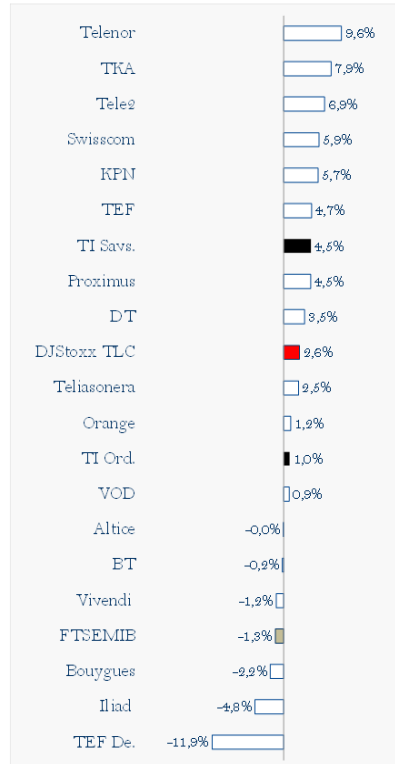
| | |
|---|---|
| Telenor | 9,6% |
| TKA | 7,9% |
| Tele2 | 6,9% |
| Swisscom | 5,9% |
| KPN | 5,7% |
| TEF | 4,7% |
| TI Savs. | 4,5% |
| Proximus | 4,5% |
| DT | 3,5% |
| DJStoxx TLC | 2,6% |
| Teliasonera | 2,5% |
| Orange | 1,2% |
| TI Ord. | 1,0% |
| VOD | 0,9% |
| Altice | -0,0% |
| BT | -0,2% |
| Vivendi | -1,2% |
| FTSEMIB | -1,3% |
| Bouygues | -2,2% |
| Iliad | -4,8% |
| TEF De. | -11,9% |